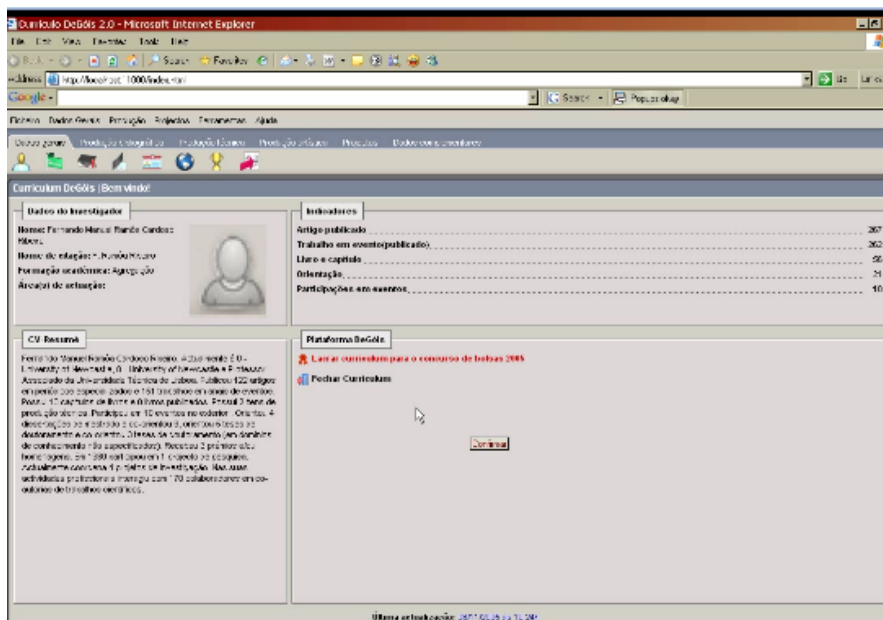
Curriculo DeGóis 2.0 - Microsoft Internet Explorer

File Edit View Favorites Tools Help

Back Search Favorites

Address http://localhost:1000/index.html

Go Links

Google

Search Popups okay

Ficheiro Dados Gerais Produção Projectos Ferramentas Ajuda

Dados gerais Produção bibliográfica Produção técnica Produção artística Projectos Dados complementares

Curriculum DeGóis | Bem vindo!

Dados do Investigador

Nome: Fernando Manuel Ramôa Cardoso Ribeiro

Nome de citação: F. Ramôa Ribeiro

Formação académica: Agregação

Área(s) de actuação:

Indicadores

Artigo publicado 267

Trabalho em evento(publicado) 262

Livro e capítulo 56

Orientação 21

Participações em eventos 10

CV Resumé

Fernando Manuel Ramôa Cardoso Ribeiro. Actualmente é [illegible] - University of Newcastle, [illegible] University of Newcastle e Professor Associado da Universidade Técnica de Lisboa. Publicou 122 artigos em periódicos especializados e 151 trabalhos em anais de eventos. Possui 10 capítulos de livros e 0 livros publicados. Possui 3 itens de produção técnica. Participou em 10 eventos no exterior. Orientou 4 dissertações de mestrado e co-orientou 3, orientou 6 teses de doutoramento e co-orientou 3 teses de doutoramento (em domínios de conhecimento não especificados). Recebeu 2 prémios e/ou homenagens. Em 1980 participou em 1 projecto de pesquisa. Actualmente coordena 4 projectos de investigação. Nas suas actividades profissionais interagiu com 170 colaboradores em co-autorias de trabalhos científicos.

Plataforma DeGóis

Lançar curriculum para o concurso de bolsas 2005

Fechar Curriculum

Continuar

Última actualização: 2007-05-25 às 15:20